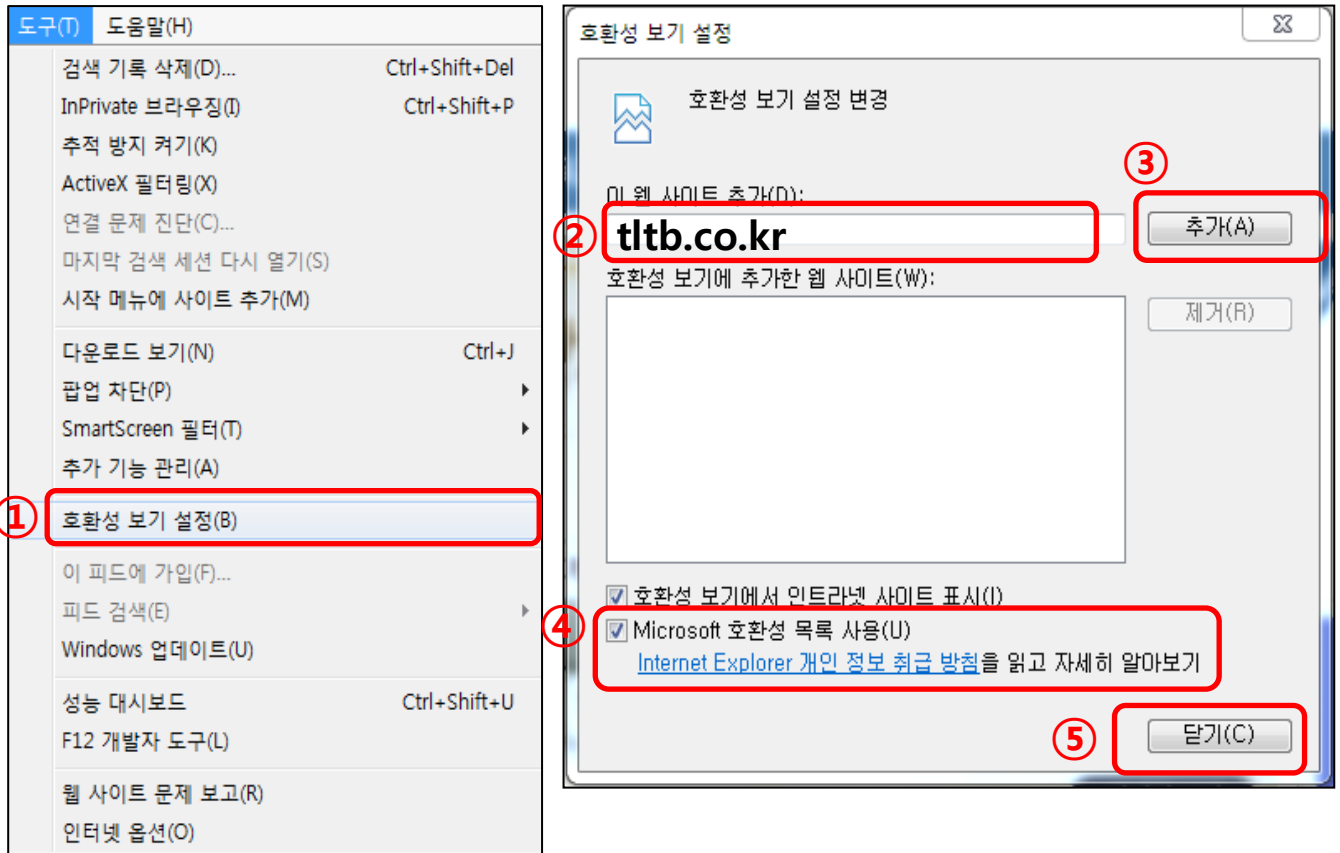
도구(T) 도움말(H)

검색 기록 삭제(D)... Ctrl+Shift+Del
InPrivate 브라우징(I) Ctrl+Shift+P
추적 방지 켜기(K)
ActiveX 필터링(X)
연결 문제 진단(C)...
마지막 검색 세션 다시 열기(S)
시작 메뉴에 사이트 추가(M)

다운로드 보기(N) Ctrl+J
팝업 차단(P)
SmartScreen 필터(T)
추가 기능 관리(A)

① 호환성 보기 설정(B)

이 피드에 가입(F)...
피드 검색(E)
Windows 업데이트(U)

성능 대시보드 Ctrl+Shift+U
F12 개발자 도구(L)

웹 사이트 문제 보고(R)
인터넷 옵션(O)

호환성 보기 설정

호환성 보기 설정 변경

③

이 웹 사이트 추가(D):

② tltb.co.kr

추가(A)

호환성 보기에 추가한 웹 사이트(W):

제거(R)

호환성 보기에서 인트라넷 사이트 표시(I)

④ Microsoft 호환성 목록 사용(U)
Internet Explorer 개인 정보 취급 방침을 읽고 자세히 알아보기

⑤ 닫기(C)